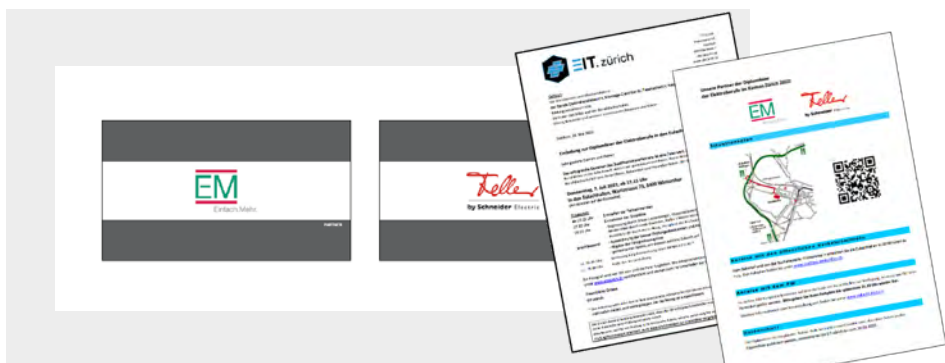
EM

Einfach.Mehr.

Feller

by Schneider Electric

EIT.zürich

Einladung zur Diplomfeier der Elektroberufe in den Kulturräumen

Donnerstag, 7. Juli 2022, ab 17.15 Uhr

Unsere Partner der Diplomfeier der Elektroberufe im Kanton Zürich 2022

EM

Feller

by Schneider Electric

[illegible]